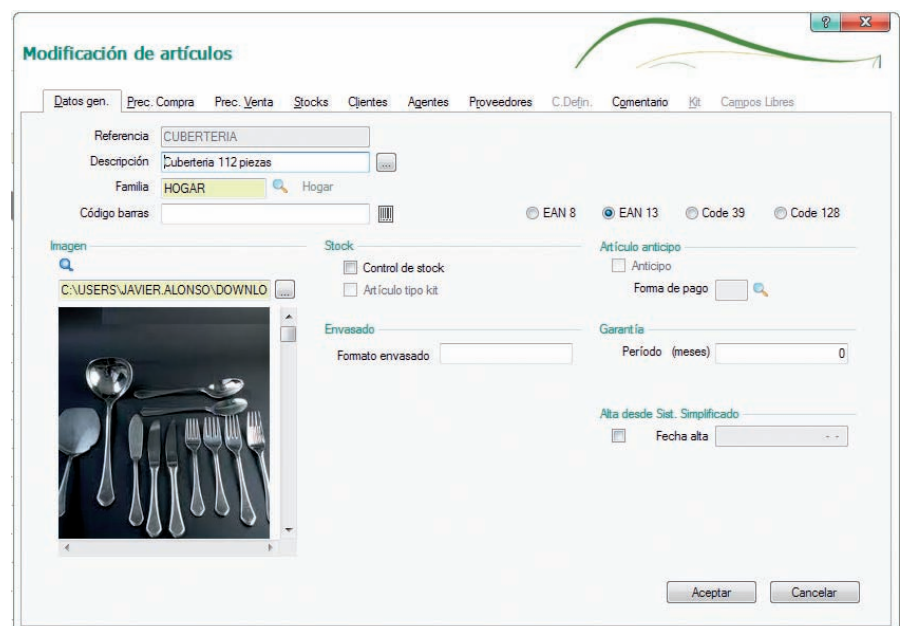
Modificación de artículos

?
X

Datos gen. Prec. Compra Prec. Venta Stocks Clientes Agentes Proveedores C.Defin. Comentario Kit Campos Libres

Referencia CUBERTERIA
Descripción Cuberteria 112 piezas ...
Familia HOGAR Hogar
Código barras

EAN 8 EAN 13 Code 39 Code 128

Imagen
C:\USERS\JAVIER.ALONSO\DOWNLO ...

Stock
Control de stock
Artículo tipo kit

Envasado
Formato envasado

Artículo anticipo
Anticipo
Forma de pago

Garantía
Período (meses) 0

Alta desde Sist. Simplificado
Fecha alta - -

Aceptar Cancelar